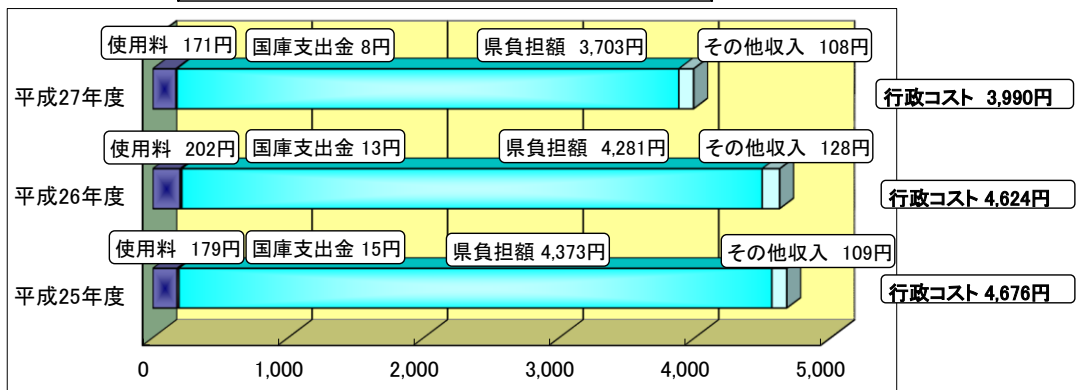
使用料 171円
国庫支出金 8円
県負担額 3,703円
その他収入 108円
平成27年度
行政コスト 3,990円

使用料 202円
国庫支出金 13円
県負担額 4,281円
その他収入 128円
平成26年度
行政コスト 4,624円

使用料 179円
国庫支出金 15円
県負担額 4,373円
その他収入 109円
平成25年度
行政コスト 4,676円

0
1,000
2,000
3,000
4,000
5,000